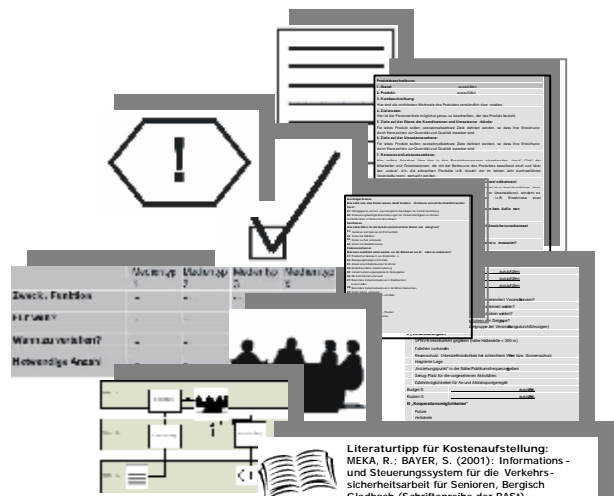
Zweck, Funktion

Wann zu verteilen?

Notwendige Anzahl

Literaturtipp für Kostenaufstellung: MEKA, R.; BAYER, S. (2001): Informations- und Steuerungssystem für die Verkehrssicherheitsarbeit für Senioren, Bergisch Gladbach (Schriftenreihe der BASt)